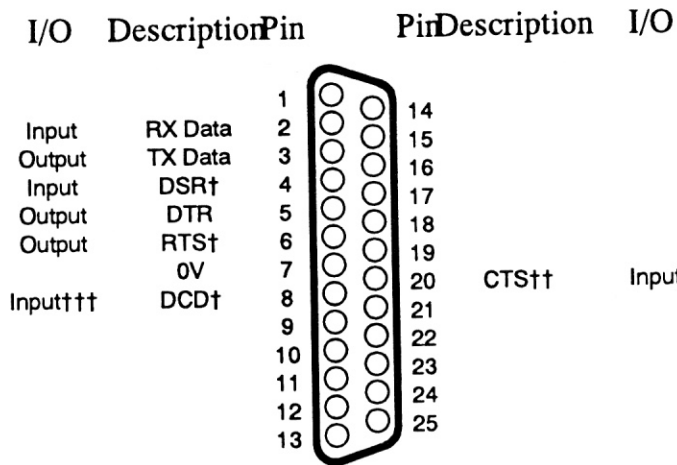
I/O Description Pin

Pin Description I/O

| I/O | Description | Pin | Pin | Description | I/O |
|---|---|---|---|---|---|
| | | 1 | 14 | | |
| Input | RX Data | 2 | 15 | | |
| Output | TX Data | 3 | 16 | | |
| Input | DSR† | 4 | 17 | | |
| Output | DTR | 5 | 18 | | |
| Output | RTS† | 6 | 19 | | |
| | 0V | 7 | 20 | CTS†† | Input |
| Input††† | DCD† | 8 | 21 | | |
| | | 9 | 22 | | |
| | | 10 | 23 | | |
| | | 11 | 24 | | |
| | | 12 | 25 | | |
| | | 13 | | | |